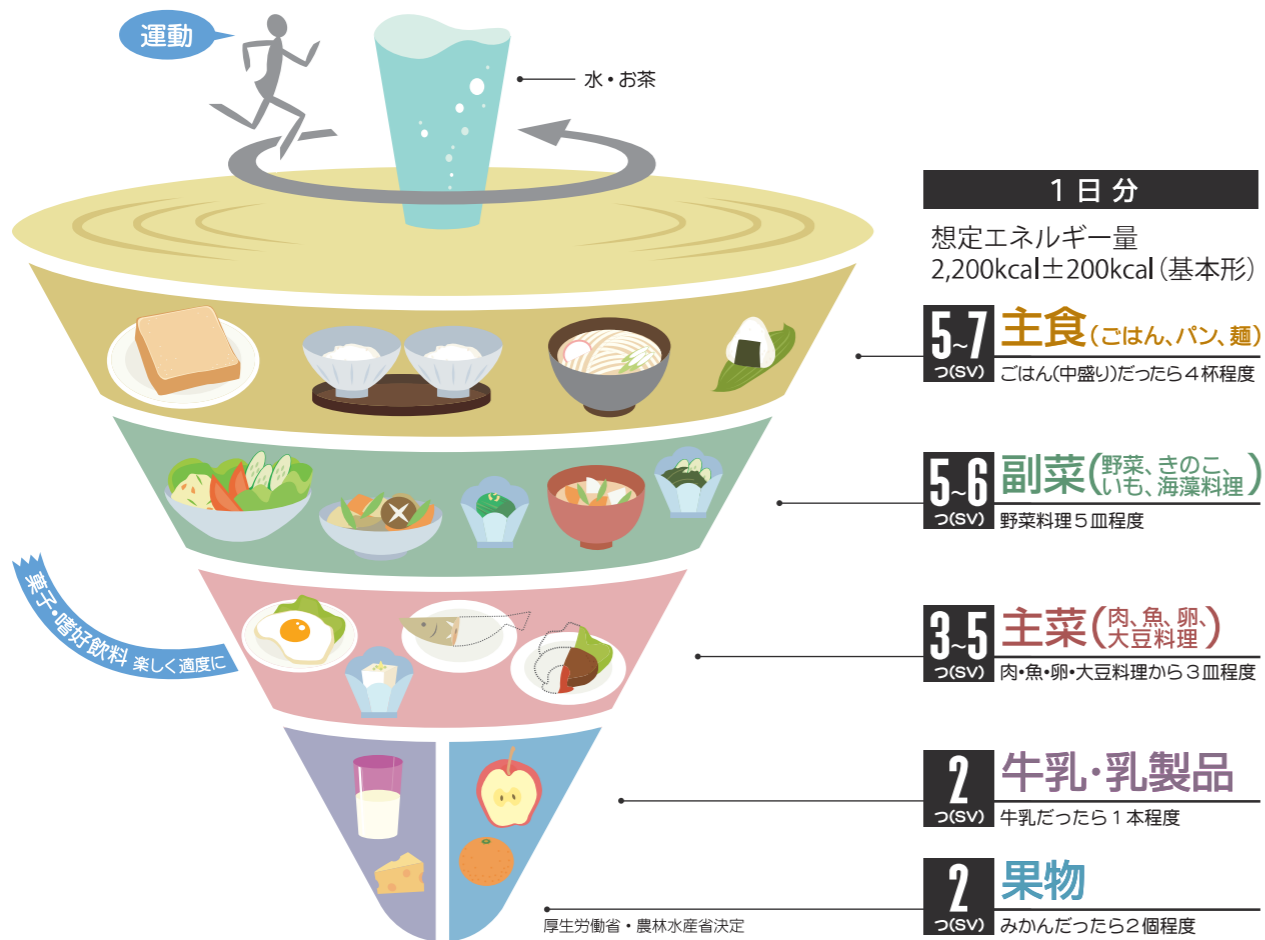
運動

水・お茶

1日分

想定エネルギー量
2,200kcal±200kcal(基本形)

5~7 つ(SV) 主食(ごはん、パン、麺)
ごはん(中盛り)だったら4杯程度

5~6 つ(SV) 副菜(野菜、きのこ、いも、海藻料理)
野菜料理5皿程度

菓子・嗜好飲料 楽しく適度に

3~5 つ(SV) 主菜(肉、魚、卵、大豆料理)
肉・魚・卵・大豆料理から3皿程度

2 つ(SV) 牛乳・乳製品
牛乳だったら1本程度

2 つ(SV) 果物
みかんだったら2個程度

厚生労働省・農林水産省決定